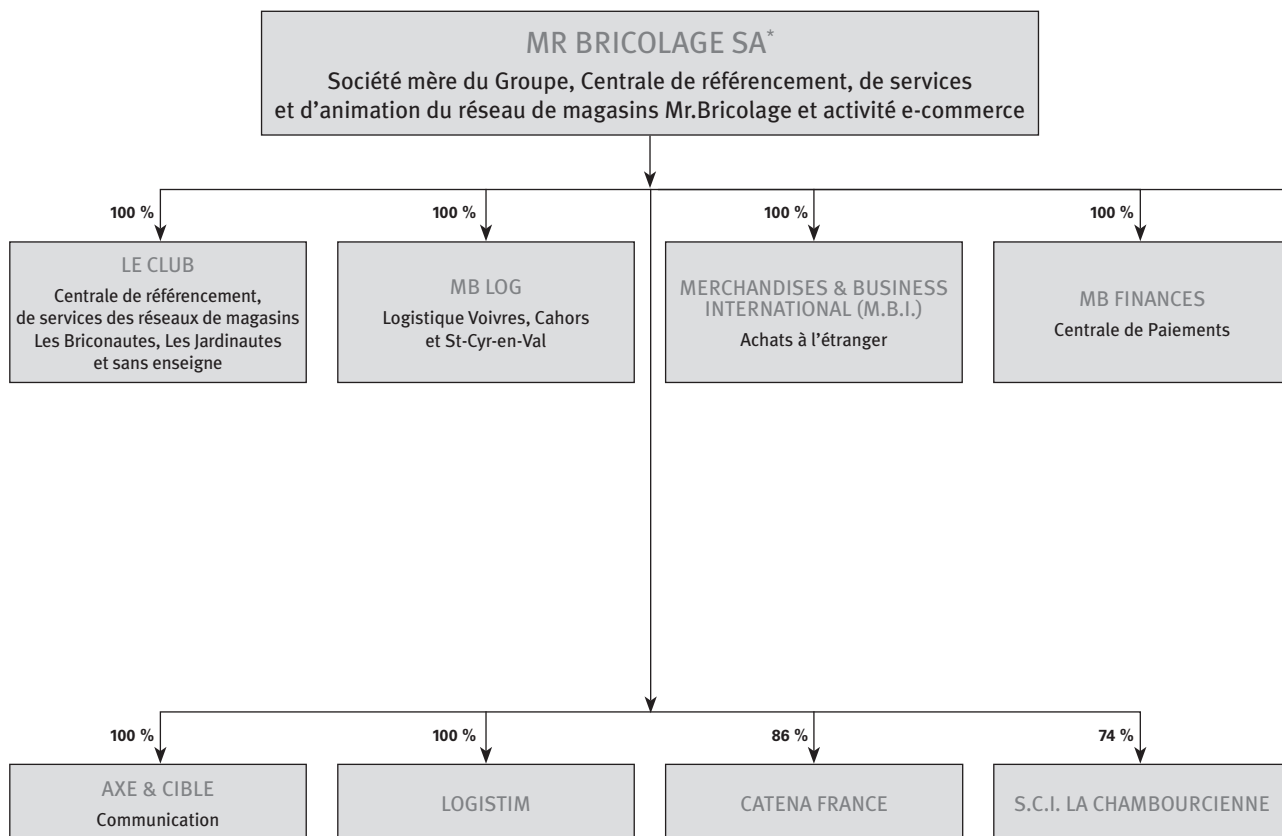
MR BRICOLAGE SA*

Société mère du Groupe, Centrale de référencement, de services et d'animation du réseau de magasins Mr.Bricolage et activité e-commerce

100 %

LE CLUB

Centrale de référencement, de services des réseaux de magasins Les Briconautes, Les Jardinautes et sans enseigne

100 %

MB LOG

Logistique Voivres, Cahors et St-Cyr-en-Val

100 %

MERCHANDISES & BUSINESS INTERNATIONAL (M.B.I.)

Achats à l'étranger

100 %

MB FINANCES

Centrale de Paiements

100 %

AXE & CIBLE

Communication

100 %

LOGISTIM

86 %

CATENA FRANCE

74 %

S.C.I. LA CHAMBOURCIENNE